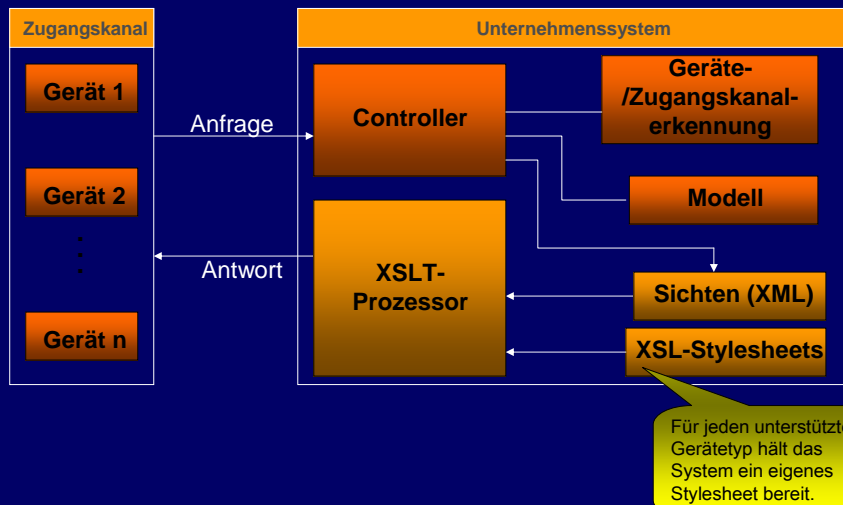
Zugangskanal

Gerät 1

Gerät 2

Gerät n

Anfrage

Antwort

Unternehmenssystem

Controller

Geräte-/Zugangskanalerkennung

Modell

XSLT-Prozessor

Sichten (XML)

XSL-Stylesheets

Für jeden unterstützte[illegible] Gerätetyp hält das System ein eigenes Stylesheet bereit.